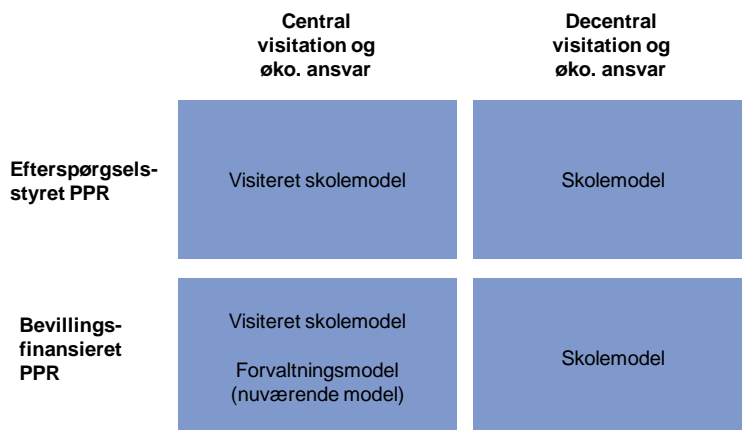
| | Central visitation og øko. ansvar | Decentral visitation og øko. ansvar |
|---|---|---|
| Efterspørgselsstyret PPR | Visiteret skolemodel | Skolemodel |
| Bevillingsfinansieret PPR | Visiteret skolemodel<br><br>Forvaltningsmodel (nuværende model) | Skolemodel |